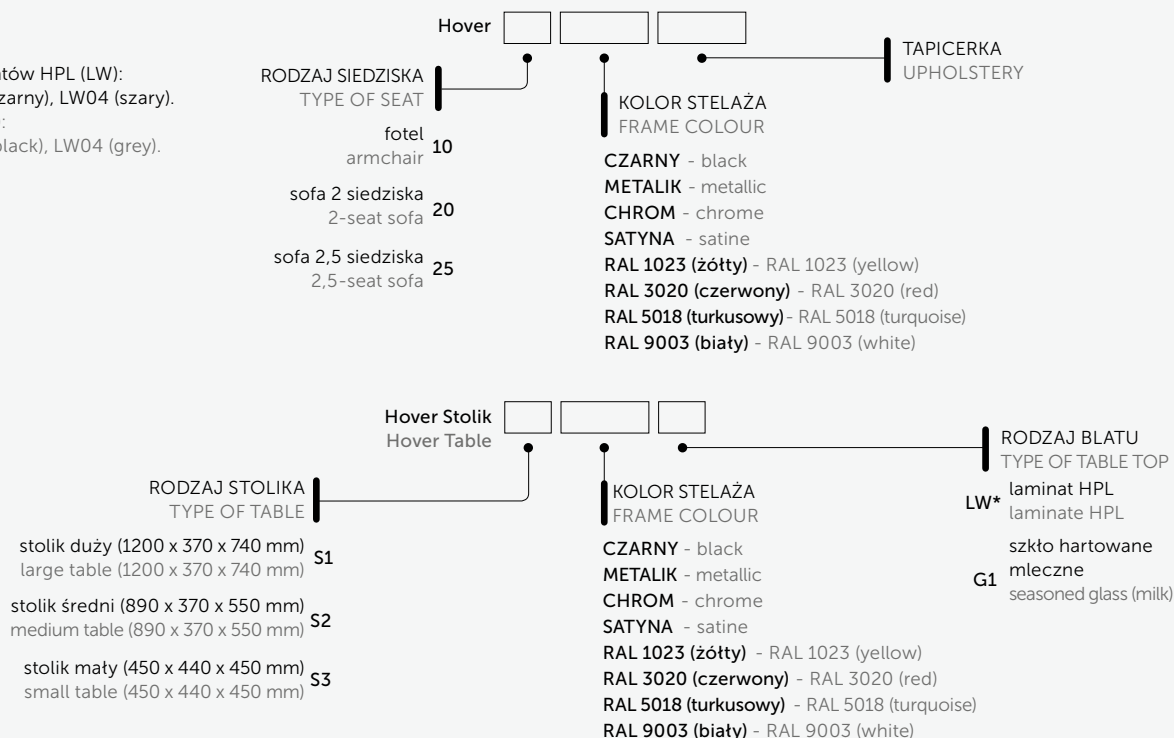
tów HPL (LW):
zarny), LW04 (szary).
:
lack), LW04 (grey).

Hover

RODZAJ SIEDZISKA
TYPE OF SEAT

KOLOR STELAŻA
FRAME COLOUR

TAPICERKA
UPHOLSTERY

fotel
armchair 10

sofa 2 siedziska
2-seat sofa 20

sofa 2,5 siedziska
2,5-seat sofa 25

CZARNY - black
METALIK - metallic
CHROM - chrome
SATYNA - satine
RAL 1023 (żółty) - RAL 1023 (yellow)
RAL 3020 (czerwony) - RAL 3020 (red)
RAL 5018 (turkusowy) - RAL 5018 (turquoise)
RAL 9003 (biały) - RAL 9003 (white)

Hover Stolik
Hover Table

RODZAJ BLATU
TYPE OF TABLE TOP

RODZAJ STOLIKA
TYPE OF TABLE

KOLOR STELAŻA
FRAME COLOUR

LW* laminat HPL
laminate HPL

G1 szkło hartowane mleczne
seasoned glass (milk)

stolik duży (1200 x 370 x 740 mm)
large table (1200 x 370 x 740 mm) S1

stolik średni (890 x 370 x 550 mm)
medium table (890 x 370 x 550 mm) S2

stolik mały (450 x 440 x 450 mm)
small table (450 x 440 x 450 mm) S3

CZARNY - black
METALIK - metallic
CHROM - chrome
SATYNA - satine
RAL 1023 (żółty) - RAL 1023 (yellow)
RAL 3020 (czerwony) - RAL 3020 (red)
RAL 5018 (turkusowy) - RAL 5018 (turquoise)
RAL 9003 (biały) - RAL 9003 (white)